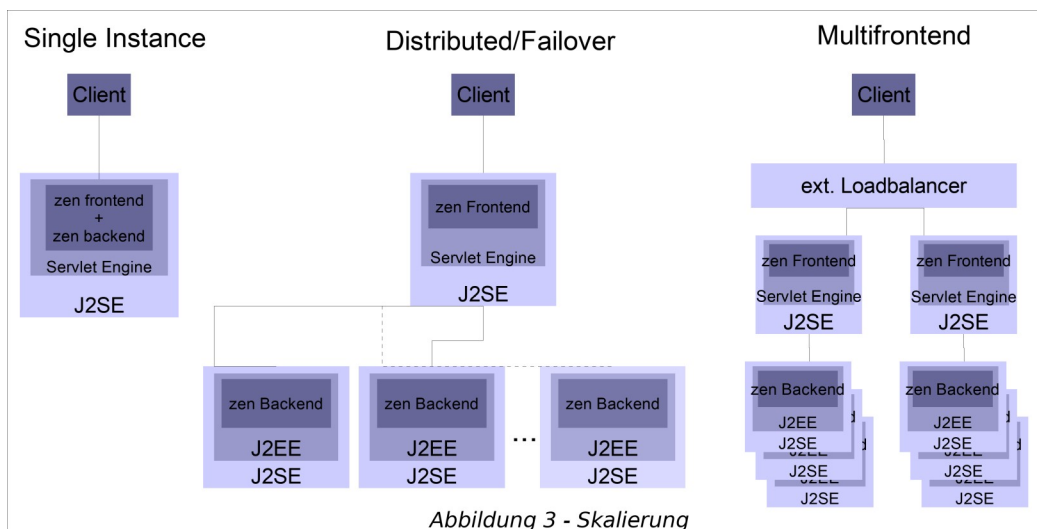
Single Instance

Client

zen frontend
+
zen backend

Servlet Engine

J2SE

Distributed/Failover

Client

zen Frontend

Servlet Engine

J2SE

zen Backend

J2EE

J2SE

zen Backend

J2EE

J2SE

...

zen Backend

J2EE

J2SE

Multifrontend

Client

ext. Loadbalancer

zen Frontend

Servlet Engine

J2SE

zen Frontend

Servlet Engine

J2SE

zen Backend

J2EE

J2SE

J2SE

J2SE

zen Backend

J2EE

J2SE

J2SE

J2SE

Abbildung 3 - Skalierung